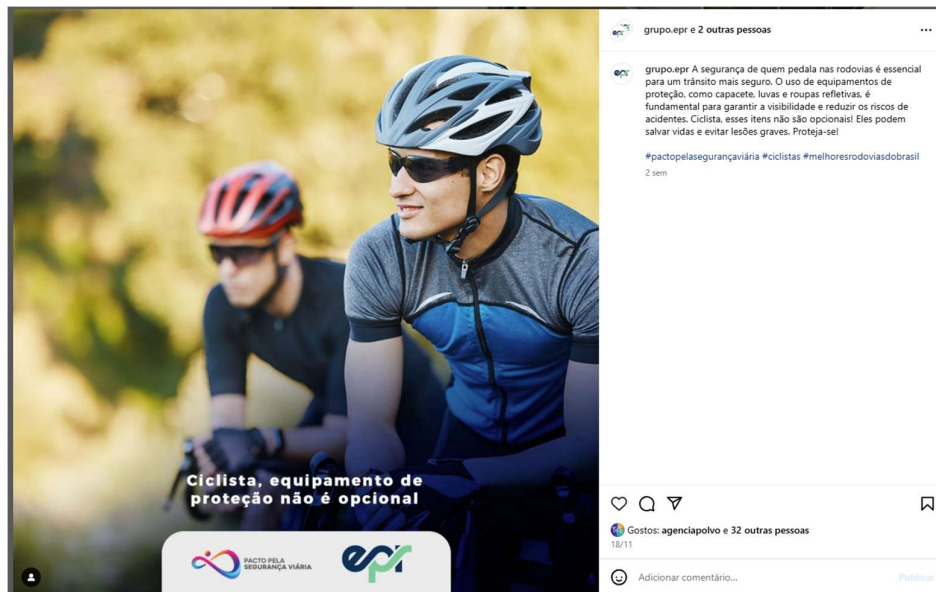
Ciclista, equipamento de proteção não é opcional

PACTO PELA SEGURANÇA VIÁRIA

epr

grupo.epr e 2 outras pessoas

...

grupo.epr A segurança de quem pedala nas rodovias é essencial para um trânsito mais seguro. O uso de equipamentos de proteção, como capacete, luvas e roupas refletivas, é fundamental para garantir a visibilidade e reduzir os riscos de acidentes. Ciclista, esses itens não são opcionais! Eles podem salvar vidas e evitar lesões graves. Proteja-se!

#pactopelasegurançaviária #ciclistas #melhoresrodoviasdobrasil

2 sem

Gostos: agenciapolvo e 32 outras pessoas

18/11

Adicionar comentário...

Publicar